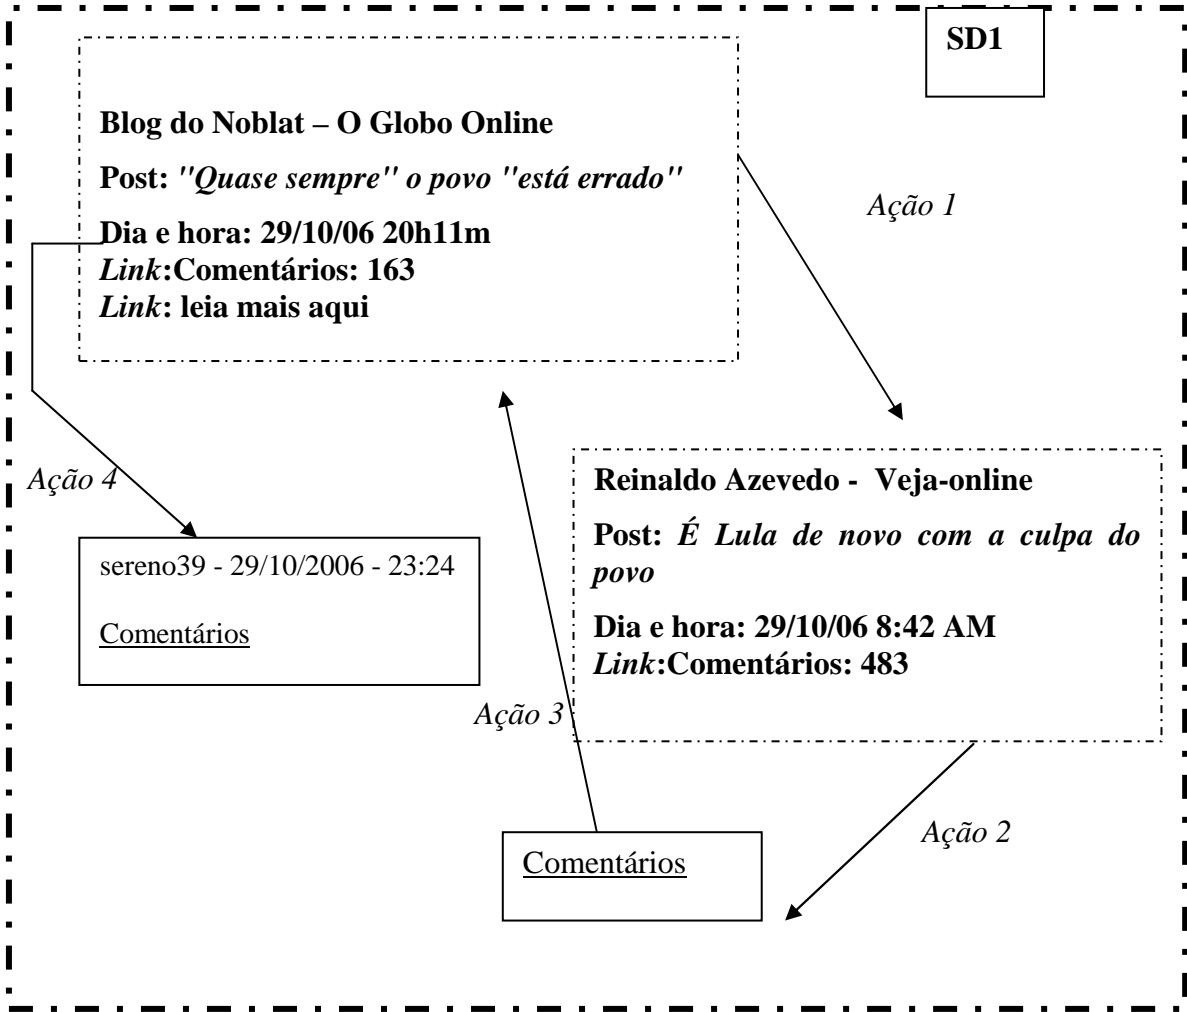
SD1

Blog do Noblat – O Globo Online

Post: *"Quase sempre" o povo "está errado"*

Dia e hora: 29/10/06 20h11m
*Link*:Comentários: 163
*Link*: leia mais aqui

Ação 1

Reinaldo Azevedo - Veja-online

Post: *É Lula de novo com a culpa do povo*

Dia e hora: 29/10/06 8:42 AM
*Link*:Comentários: 483

Ação 4

sereno39 - 29/10/2006 - 23:24

Comentários

Ação 3

Ação 2

Comentários